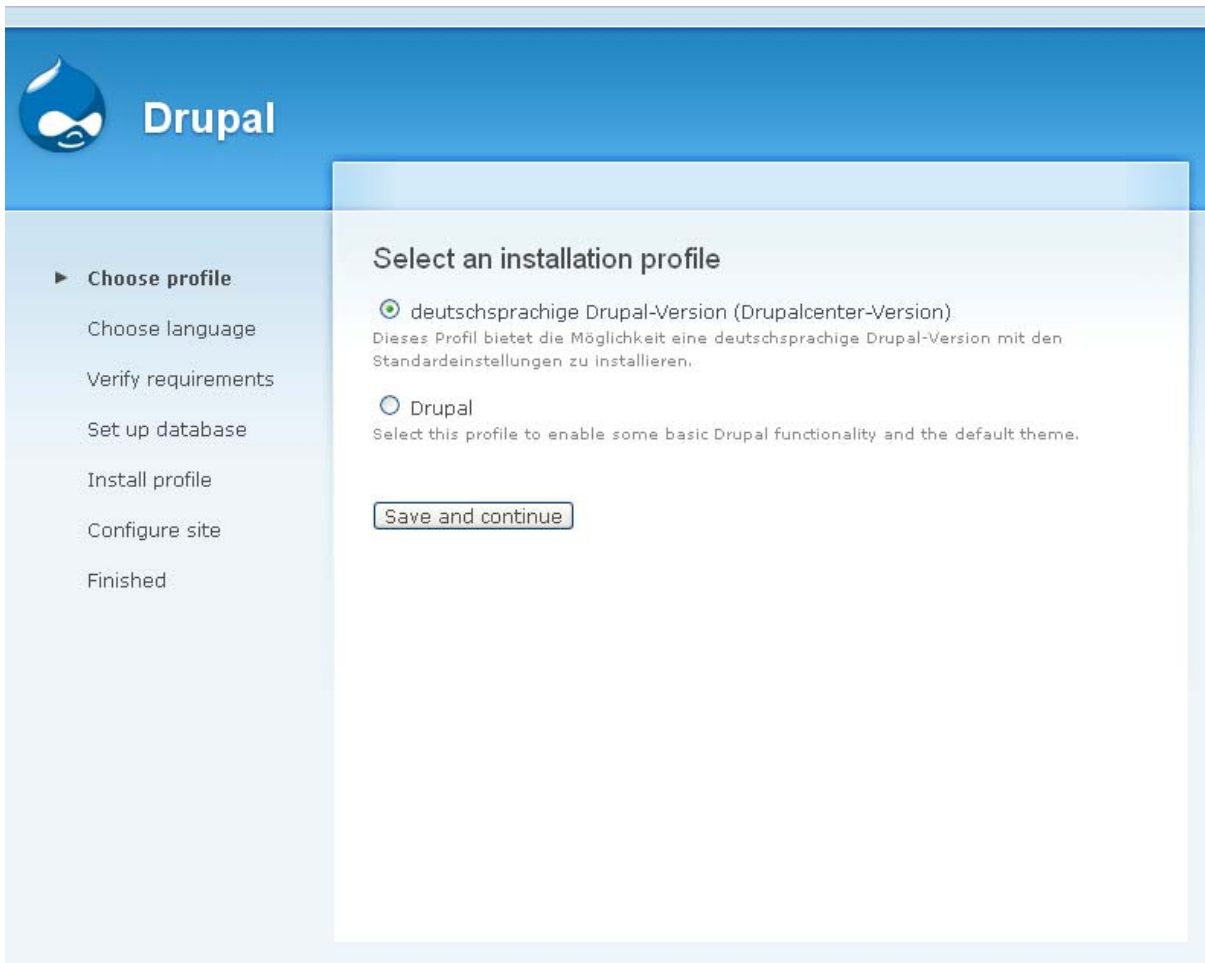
Drupal

Choose profile
Choose language
Verify requirements
Set up database
Install profile
Configure site
Finished

Select an installation profile

deutschsprachige Drupal-Version (Drupalcenter-Version)
Dieses Profil bietet die Möglichkeit eine deutschsprachige Drupal-Version mit den Standardeinstellungen zu installieren.

Drupal
Select this profile to enable some basic Drupal functionality and the default theme.

Save and continue